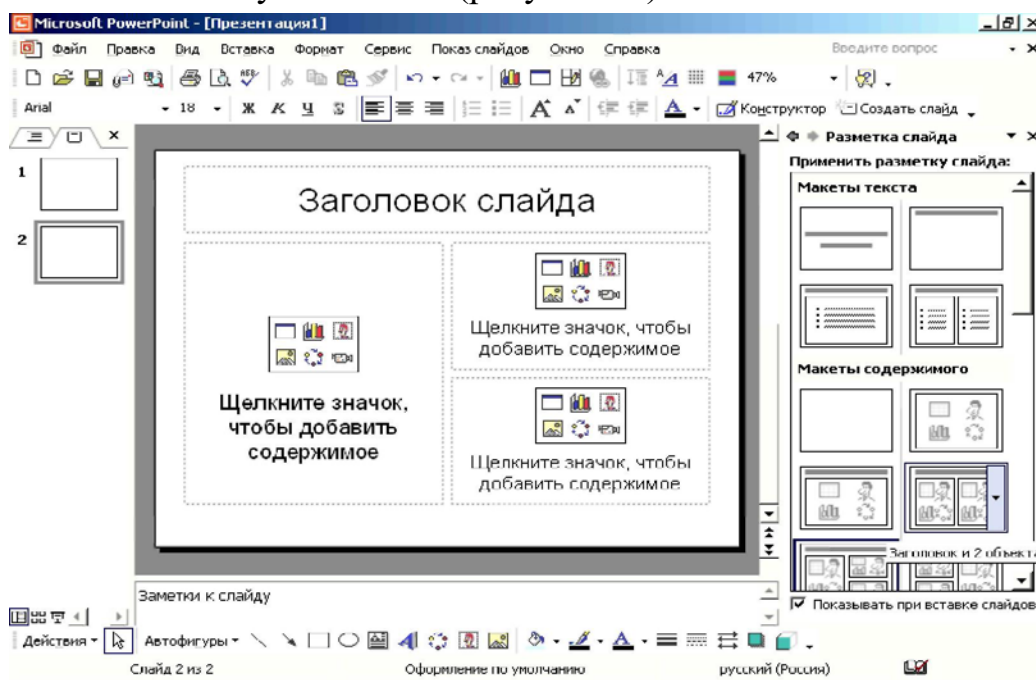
Microsoft PowerPoint - [Презентация1]

Файл Правка Вид Вставка Формат Сервис Показ слайдов Окно Справка

Введите вопрос

47%

Arial 18 Ж К Ч S

Конструктор Создать слайд

1

2

Заголовок слайда

Щелкните значок, чтобы добавить содержимое

Щелкните значок, чтобы добавить содержимое

Щелкните значок, чтобы добавить содержимое

Разметка слайда

Применить разметку слайда:

Макеты текста

Макеты содержимого

Заголовок и 2 объекта

Показывать при вставке слайдов

Заметки к слайду

Действия Автофигуры

Слайд 2 из 2 Оформление по умолчанию русский (Россия)